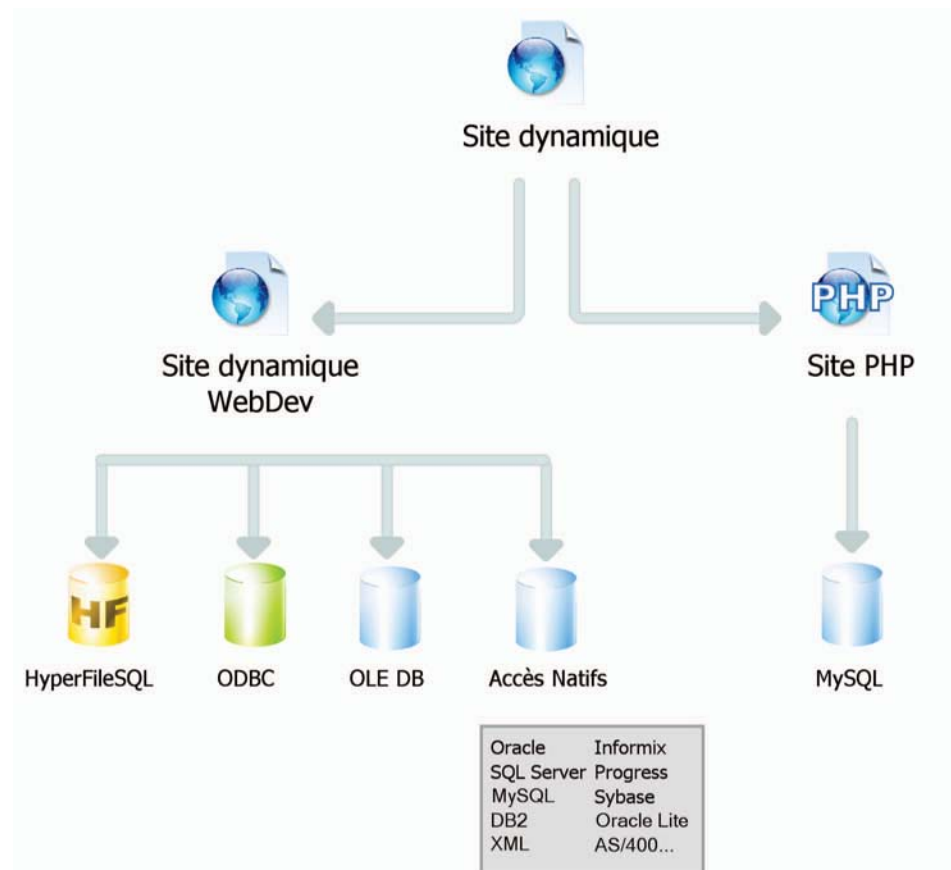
Site dynamique

Site dynamique WebDev

PHP

Site PHP

HF

HyperFileSQL

ODBC

OLE DB

Accès Natifs

MySQL

| | |
|---|---|
| Oracle | Informix |
| SQL Server | Progress |
| MySQL | Sybase |
| DB2 | Oracle Lite |
| XML | AS/400... |